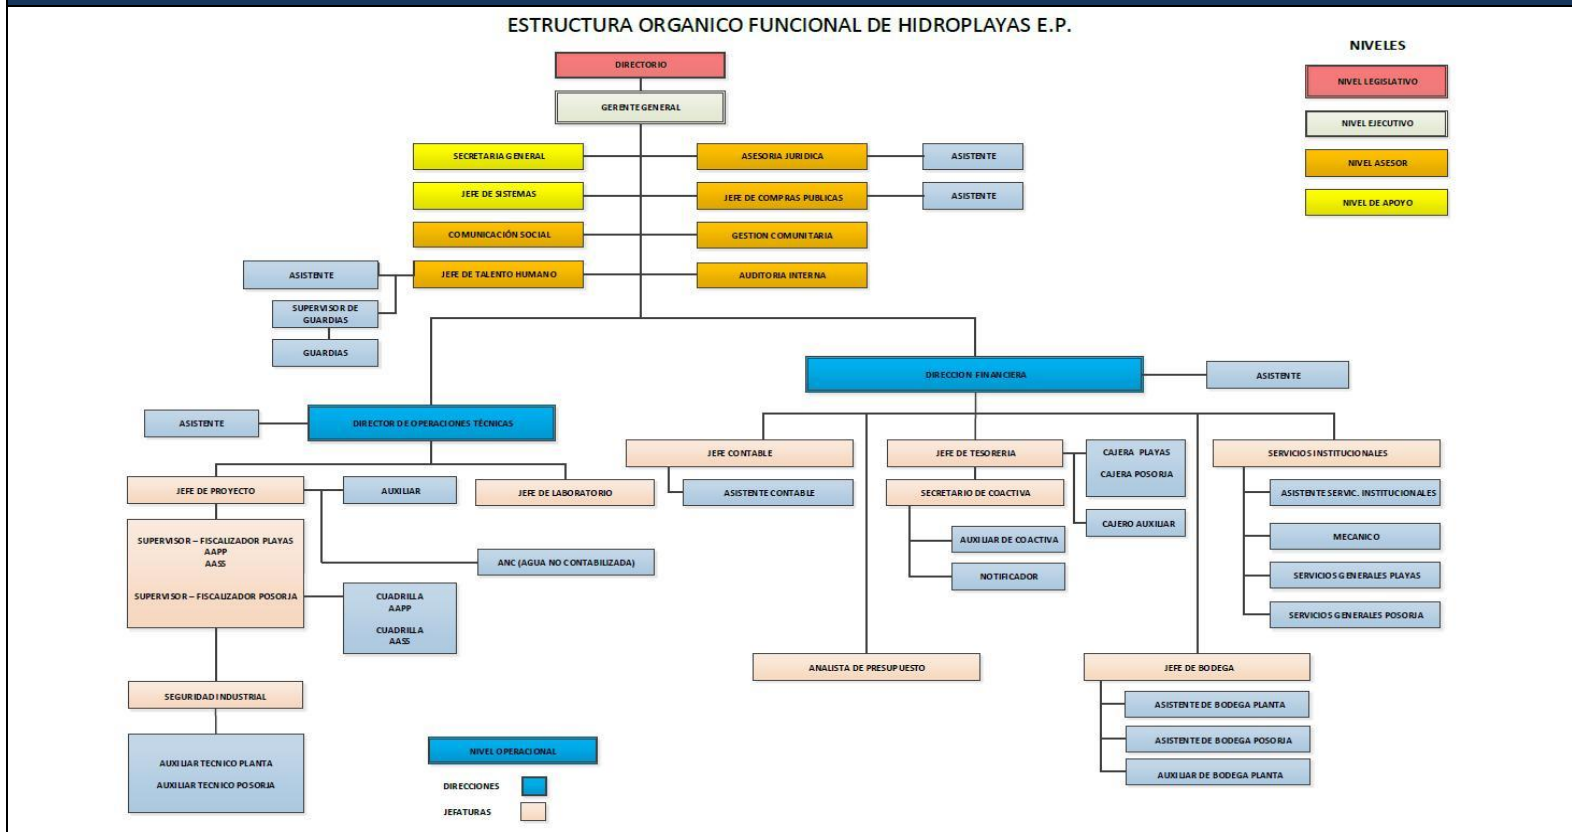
ESTRUCTURA ORGANICO FUNCIONAL DE HIDROPLAYAS E.P.

NIVELES

NIVEL LEGISLATIVO

NIVEL EJECUTIVO

NIVEL ASESOR

NIVEL DE APOYO

DIRECTORIO

GERENTE GENERAL

SECRETARIA GENERAL

ASESORIA JURIDICA

ASISTENTE

JEFE DE SISTEMAS

JEFE DE COMPRAS PUBLICAS

ASISTENTE

COMUNICACIÓN SOCIAL

GESTION COMUNITARIA

ASISTENTE

JEFE DE TALENTO HUMANO

AUDITORIA INTERNA

SUPERVISOR DE GUARDIAS

GUARDIAS

DIRECCION FINANCIERA

ASISTENTE

ASISTENTE

DIRECTOR DE OPERACIONES TÉCNICAS

JEFE CONTABLE

JEFE DE TESORERIA

CAJERA PLAYAS

CAJERA POSORJA

SERVICIOS INSTITUCIONALES

ASISTENTE CONTABLE

SECRETARIO DE COACTIVA

CAJERO AUXILIAR

ASISTENTE SERVIC. INSTITUCIONALES

JEFE DE PROYECTO

AUXILIAR

JEFE DE LABORATORIO

SUPERVISOR – FISCALIZADOR PLAYAS AAPP AASS

SUPERVISOR – FISCALIZADOR POSORJA

AUXILIAR DE COACTIVA

NOTIFICADOR

MECANICO

SERVICIOS GENERALES PLAYAS

SERVICIOS GENERALES POSORJA

ANC (AGUA NO CONTABILIZADA)

CUADRILLA AAPP

CUADRILLA AASS

ANALISTA DE PRESUPUESTO

JEFE DE BODEGA

SEGURIDAD INDUSTRIAL

ASISTENTE DE BODEGA PLANTA

ASISTENTE DE BODEGA POSORJA

AUXILIAR DE BODEGA PLANTA

AUXILIAR TECNICO PLANTA

AUXILIAR TECNICO POSORJA

NIVEL OPERACIONAL

DIRECCIONES

JEFATURAS